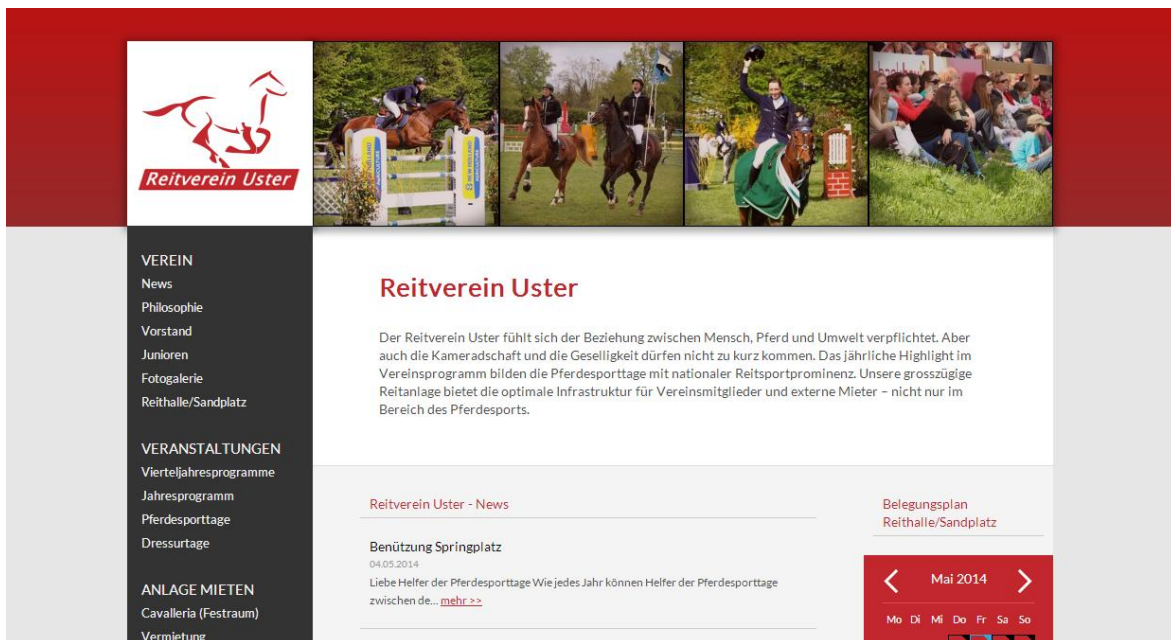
Reitverein Uster

VEREIN
News
Philosophie
Vorstand
Junioren
Fotogalerie
Reithalle/Sandplatz

VERANSTALTUNGEN
Vierteljahresprogramme
Jahresprogramm
Pferdesporttage
Dressurtage

ANLAGE MIETEN
Cavalleria (Festraum)
Vermietung

Reitverein Uster

Der Reitverein Uster fühlt sich der Beziehung zwischen Mensch, Pferd und Umwelt verpflichtet. Aber auch die Kameradschaft und die Geselligkeit dürfen nicht zu kurz kommen. Das jährliche Highlight im Vereinsprogramm bilden die Pferdesporttage mit nationaler Reitsportprominenz. Unsere grosszügige Reitanlage bietet die optimale Infrastruktur für Vereinsmitglieder und externe Mieter – nicht nur im Bereich des Pferdesports.

Reitverein Uster - News

Benützung Springplatz
04.05.2014
Liebe Helfer der Pferdesporttage Wie jedes Jahr können Helfer der Pferdesporttage zwischen de... mehr >>

Belegungsplan Reithalle/Sandplatz

Mai 2014
Mo Di Mi Do Fr Sa So